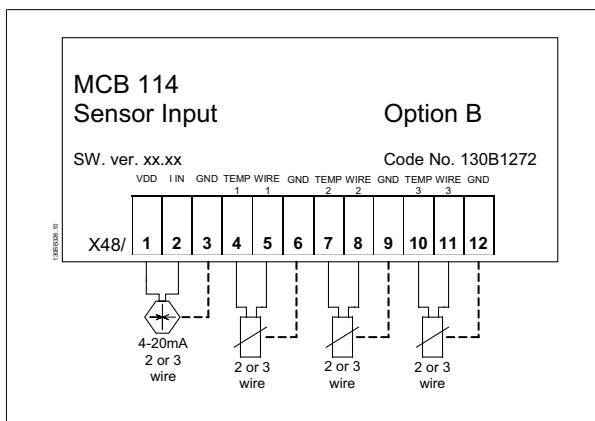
MCB 114
Sensor Input

Option B

SW. ver. xx.xx

Code No. 130B1272

VDD I IN GND TEMP 1 WIRE 1 GND TEMP 2 WIRE 2 GND TEMP 3 WIRE 3 GND

X48/ 1 2 3 4 5 6 7 8 9 10 11 12

130BB326.10

4-20mA
2 or 3
wire

2 or 3
wire

2 or 3
wire

2 or 3
wire